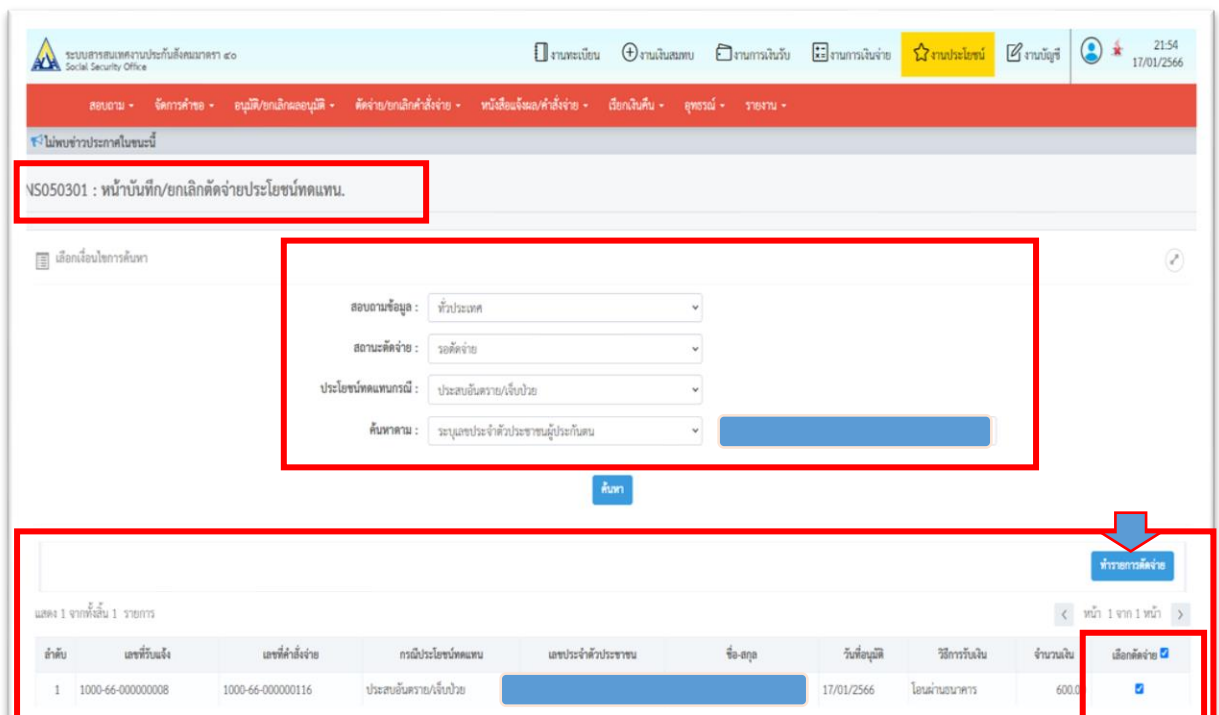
ระบบสารสนเทศงานประกันสังคมมาตรา ๔๐
Social Security Office

งานทะเบียน
งานเงินสมทบ
งานการเงินรับ
งานการเงินจ่าย
งานประโยชน์
งานบัญชี

21:54
17/01/2566

สอบถาม ▾ จัดการคำขอ ▾ อนุมัติ/ยกเลิกผลอนุมัติ ▾ ตัดจ่าย/ยกเลิกคำสั่งจ่าย ▾ หนังสือแจ้งผล/คำสั่งจ่าย ▾ เรียกเงินคืน ▾ อุทธรณ์ ▾ รายงาน ▾

ไม่พบข่าวประกาศในขณะนี้

NS050301 : หน้าบันทึก/ยกเลิกตัดจ่ายประโยชน์ทดแทน.

เลือกเงื่อนไขการค้นหา

สอบถามข้อมูล : ทั่วประเทศ
สถานะตัดจ่าย : รอตัดจ่าย
ประโยชน์ทดแทนกรณี : ประสบอันตราย/เจ็บป่วย
ค้นหาตาม : ระบุเลขประจำตัวประชาชนผู้ประกันตน

ค้นหา

ทำรายการตัดจ่าย

แสดง 1 จากทั้งสิ้น 1 รายการ

หน้า 1 จาก 1 หน้า

| ลำดับ | เลขที่รับแจ้ง | เลขที่คำสั่งจ่าย | กรณีประโยชน์ทดแทน | เลขประจำตัวประชาชน | ชื่อ-สกุล | วันที่อนุมัติ | วิธีการรับเงิน | จำนวนเงิน | เลือกตัดจ่าย ☑ |
|---|---|---|---|---|---|---|---|---|---|
| 1 | 1000-66-000000008 | 1000-66-000000116 | ประสบอันตราย/เจ็บป่วย | | | 17/01/2566 | โอนผ่านธนาคาร | 600.0 | ☑ |